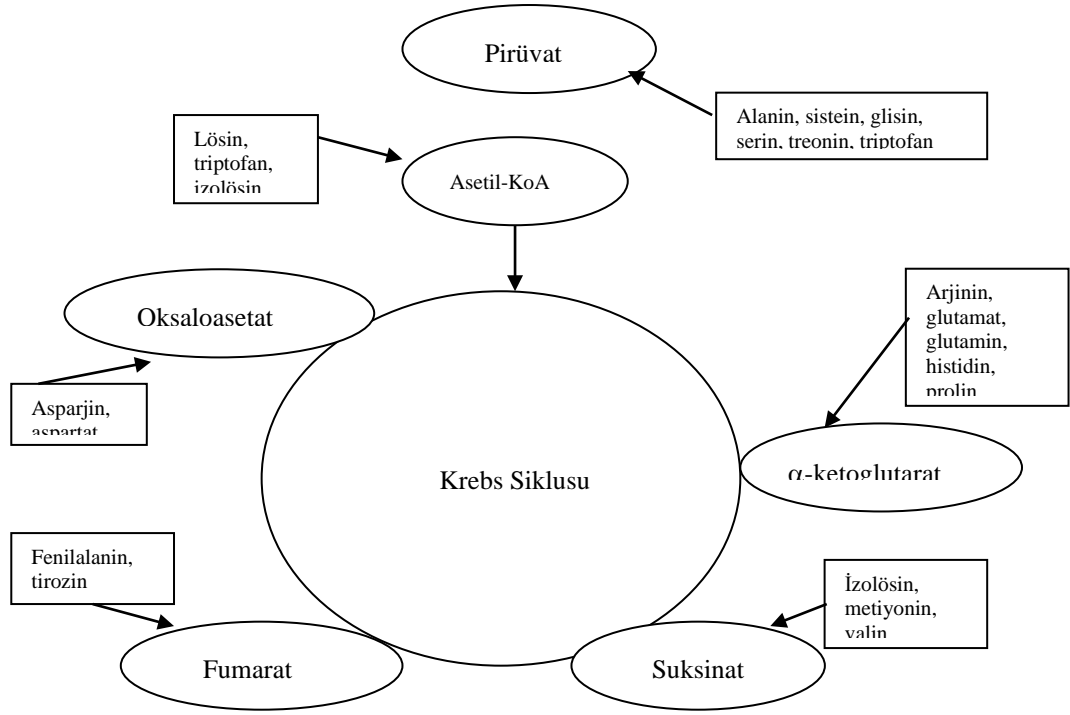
Pirüvat

Alanin, sistein, glisin, serin, treonin, triptofan

Lösin, triptofan, izolösin

Asetil-KoA

Oksaloasetat

Arjinin, glutamat, glutamin, histidin, prolin

Asparjin, aspartat

Krebs Siklusu

α-ketoglutarat

Fenilalanin, tirozin

İzolösin, metiyonin, valin

Fumarat

Suksinat